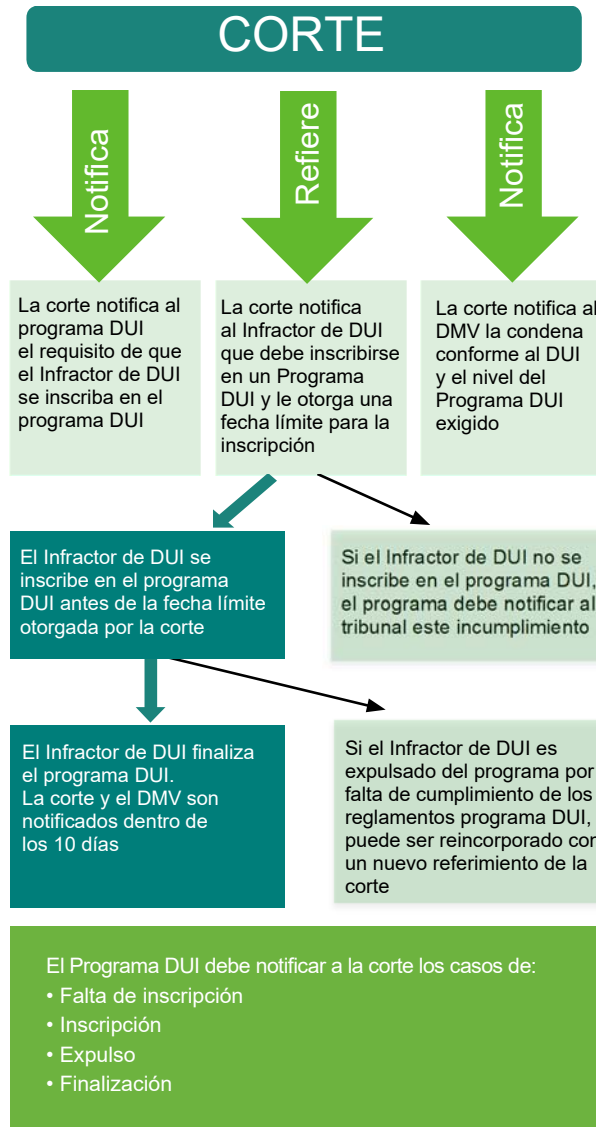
CORTE

Notifica

Refiere

Notifica

La corte notifica al programa DUI el requisito de que el Infractor de DUI se inscriba en el programa DUI

La corte notifica al Infractor de DUI que debe inscribirse en un Programa DUI y le otorga una fecha límite para la inscripción

La corte notifica al DMV la condena conforme al DUI y el nivel del Programa DUI exigido

El Infractor de DUI se inscribe en el programa DUI antes de la fecha límite otorgada por la corte

Si el Infractor de DUI no se inscribe en el programa DUI, el programa debe notificar al tribunal este incumplimiento

El Infractor de DUI finaliza el programa DUI. La corte y el DMV son notificados dentro de los 10 días

Si el Infractor de DUI es expulsado del programa por falta de cumplimiento de los reglamentos programa DUI, puede ser reincorporado con un nuevo referimiento de la corte

El Programa DUI debe notificar a la corte los casos de:
• Falta de inscripción
• Inscripción
• Expulso
• Finalización